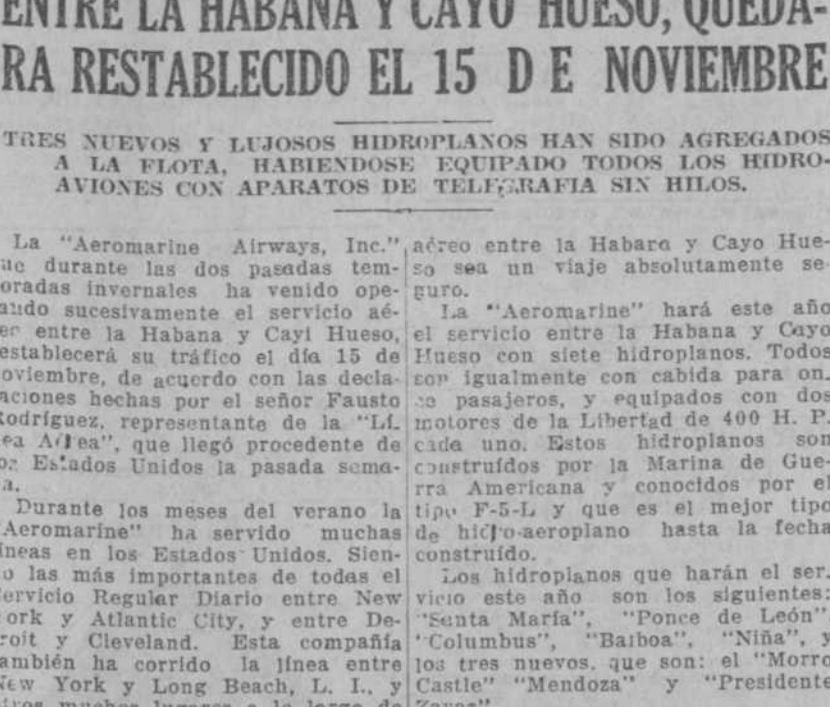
ENTRE LA HABANA Y CAYO HUESO, QUEDARA RESTABLECIDO EL 15 D E NOVIEMBRE

TRES NUEVOS Y LUJOSOS HIDROPLANOS HAN SIDO AGREGADOS A LA FLOTA, HABIENDOSE EQUIPADO TODOS LOS HIDROAVIONES CON APARATOS DE TELEGRAFIA SIN HILOS.

La "Aeromarine Airways, Inc." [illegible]ue durante las dos pasadas temporadas invernales ha venido operando sucesivamente el servicio aé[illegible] entre la Habana y Cayi Hueso, establecerá su tráfico el día 15 de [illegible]oviembre, de acuerdo con las declaraciones hechas por el señor Fausto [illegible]odríguez, representante de la "L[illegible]ea A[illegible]ea", que llegó procedente de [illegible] Estados Unidos la pasada semana.

Durante los meses del verano la "Aeromarine" ha servido muchas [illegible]íneas en los Estados Unidos. Siendo las más importantes de todas el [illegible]ervicio Regular Diario entre New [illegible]ork y Atlantic City, y entre De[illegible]roit y Cleveland. Esta compañía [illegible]ambién ha corrido la línea entre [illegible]ew York y Long Beach, L. I., y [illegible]

aéreo entre la Habana y Cayo Hueso sea un viaje absolutamente seguro.

La "Aeromarine" hará este año el servicio entre la Habana y Cayo Hueso con siete hidroplanos. Todos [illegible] igualmente con cabida para on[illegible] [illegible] pasajeros, y equipados con dos motores de la Libertad de 400 H. P. cada uno. Estos hidroplanos son construídos por la Marina de Guerra Americana y conocidos por el tipo F-5-L y que es el mejor tipo de hid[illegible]o-aeroplano hasta la fecha construído.

Los hidroplanos que harán el ser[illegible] vicio este año son los siguientes: "Santa María", "Ponce de León", "Columbus", "Balboa", "Niña", y los tres nuevos, que son: el "Morro Castle" "Mendoza" y "Presidente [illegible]